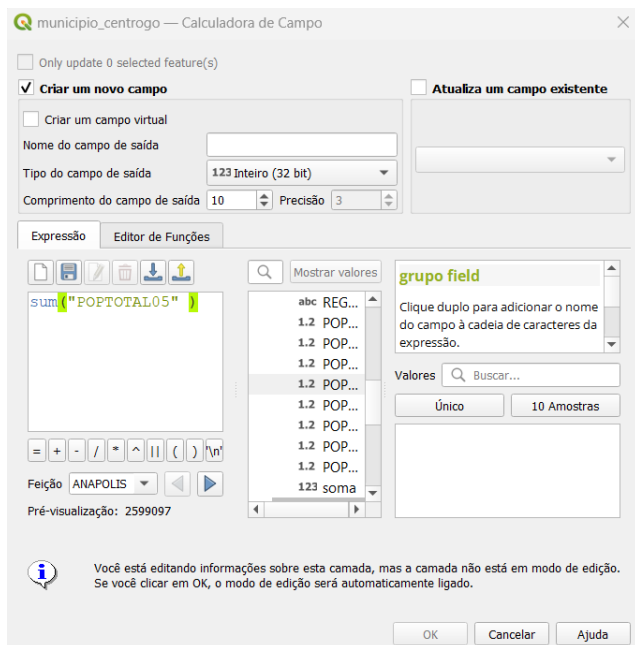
municipio_centrogo — Calculadora de Campo

Only update 0 selected feature(s)

Criar um novo campo

Atualiza um campo existente

Criar um campo virtual

Nome do campo de saída

Tipo do campo de saída 123 Inteiro (32 bit)

Comprimento do campo de saída 10 Precisão 3

Expressão Editor de Funções

sum("POPTOTAL05" )

Mostrar valores

abc REG...
1.2 POP...
1.2 POP...
1.2 POP...
1.2 POP...
1.2 POP...
1.2 POP...
1.2 POP...
1.2 POP...
123 soma

grupo field

Clique duplo para adicionar o nome do campo à cadeia de caracteres da expressão.

Valores Buscar...

Único 10 Amostras

= + - / * ^ || ( ) '\n'

Feição ANAPOLIS

Pré-visualização: 2599097

Você está editando informações sobre esta camada, mas a camada não está em modo de edição. Se você clicar em OK, o modo de edição será automaticamente ligado.

OK Cancelar Ajuda